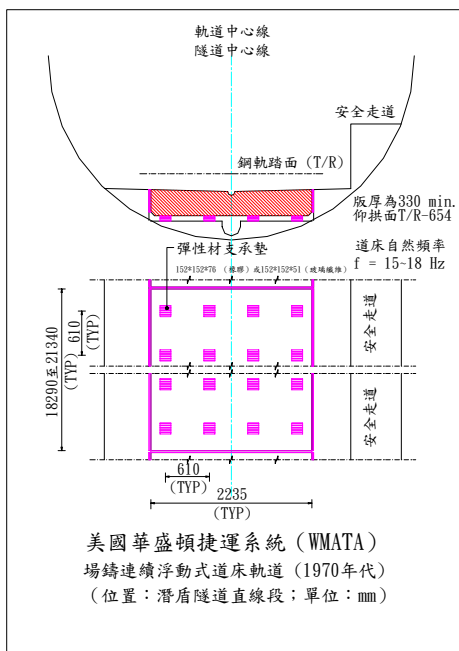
軌道中心線
隧道中心線

安全走道

鋼軌踏面（T/R）

版厚為330 min.
仰拱面T/R-654

彈性材支承墊

道床自然頻率
f = 15~18 Hz

152*152*76（橡膠）或152*152*51（玻璃纖維）

18290至21340
(TYP)

610
(TYP)

安全走道

安全走道

610
(TYP)

2235
(TYP)

美國華盛頓捷運系統（WMATA）
場鑄連續浮動式道床軌道（1970年代）
（位置：潛盾隧道直線段；單位：mm）